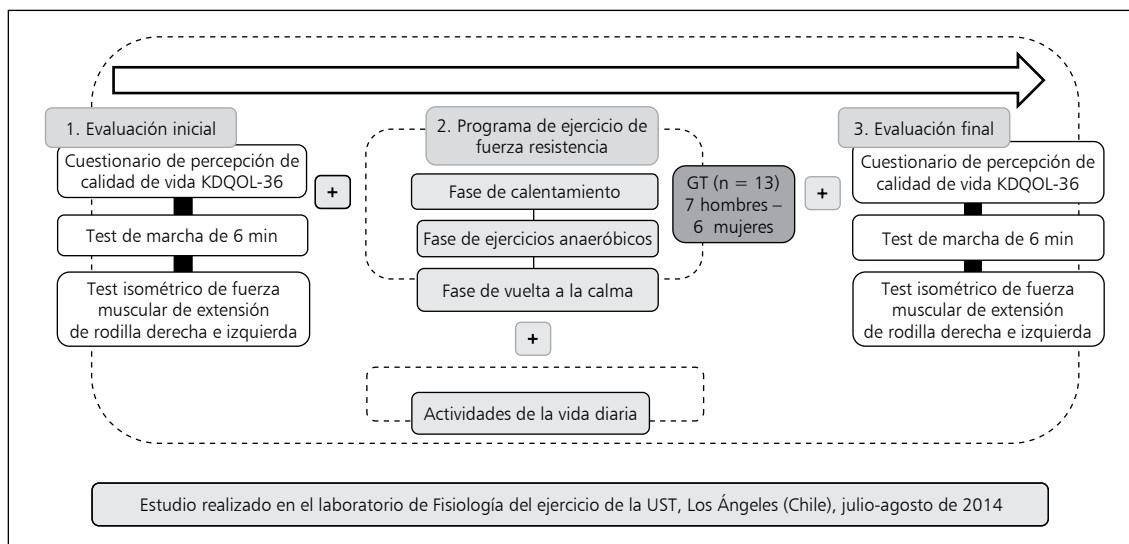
1. Evaluación inicial

Cuestionario de percepción de calidad de vida KDQOL-36

+

Test de marcha de 6 min

Test isométrico de fuerza muscular de extensión de rodilla derecha e izquierda

2. Programa de ejercicio de fuerza resistencia

Fase de calentamiento

Fase de ejercicios anaeróbicos

Fase de vuelta a la calma

GT (n = 13) 7 hombres – 6 mujeres

+

+

Actividades de la vida diaria

3. Evaluación final

Cuestionario de percepción de calidad de vida KDQOL-36

Test de marcha de 6 min

Test isométrico de fuerza muscular de extensión de rodilla derecha e izquierda

Estudio realizado en el laboratorio de Fisiología del ejercicio de la UST, Los Ángeles (Chile), julio-agosto de 2014